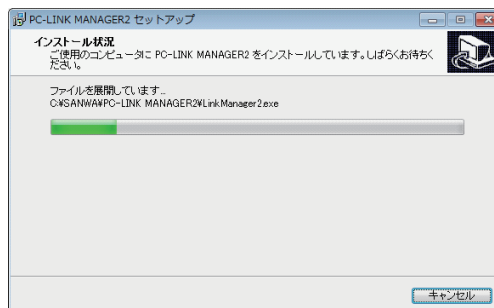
PC-LINK MANAGER2 セットアップ

インストール状況
ご使用のコンピュータに PC-LINK MANAGER2 をインストールしています。しばらくお待ちください。

ファイルを展開しています..
C:¥SANWA¥PC-LINK MANAGER2¥LinkManager2.exe

キャンセル